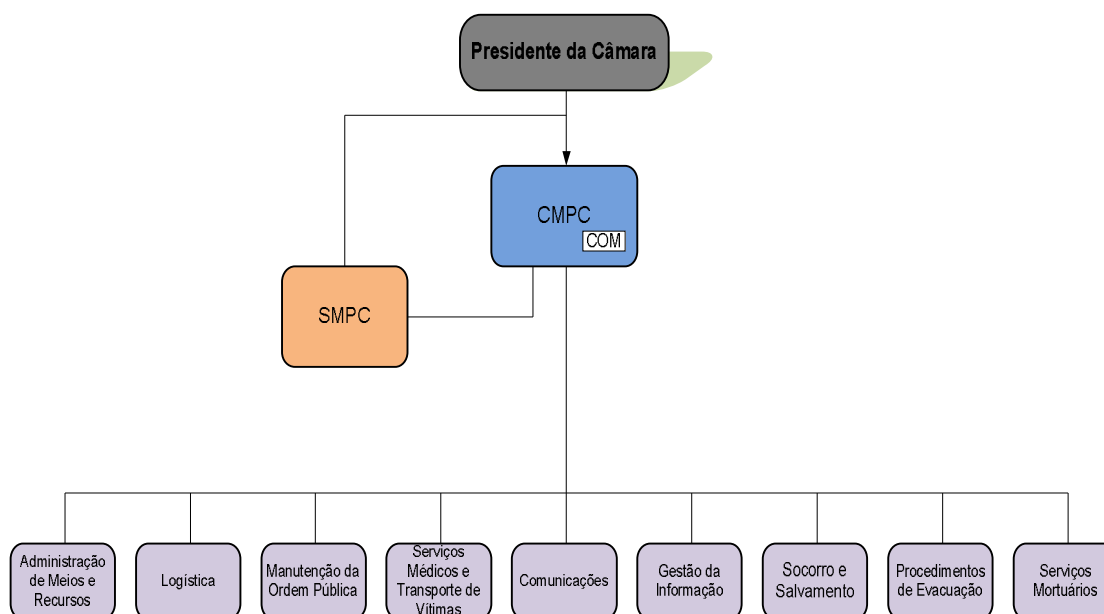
Presidente da Câmara

CMPC
COM

SMPC

Administração de Meios e Recursos

Logística

Manutenção da Ordem Pública

Serviços Médicos e Transporte de Vítimas

Comunicações

Gestão da Informação

Socorro e Salvamento

Procedimentos de Evacuação

Serviços Mortuários